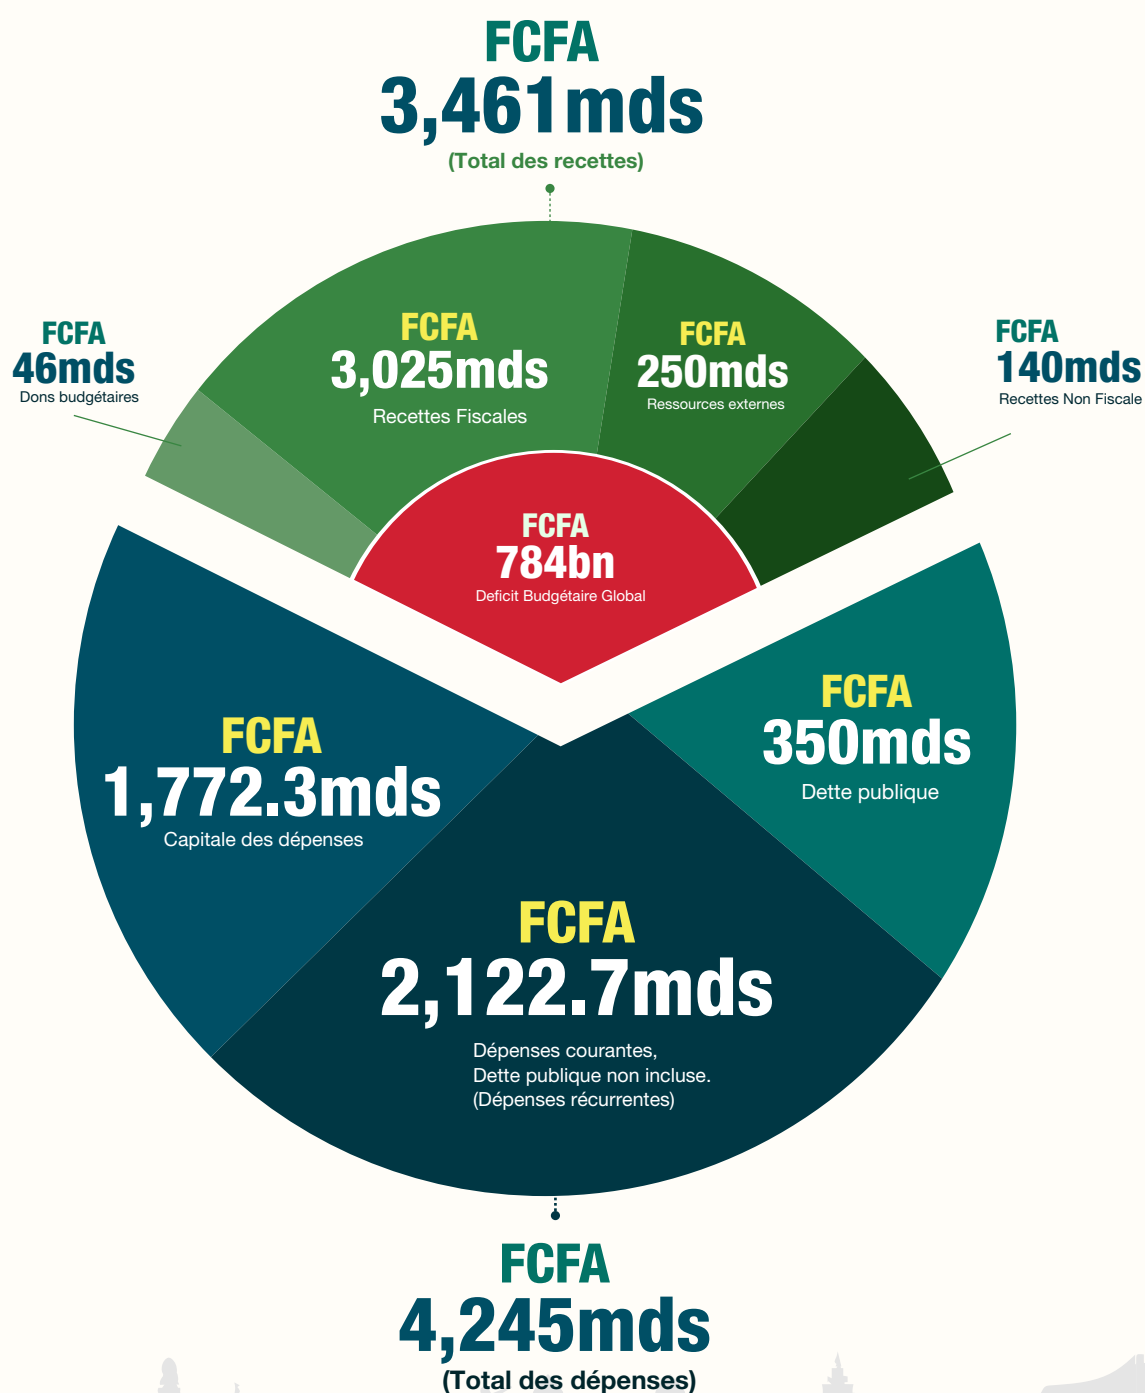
FCFA
3,461mds
(Total des recettes)

FCFA
46mds
Dons budgétaires

FCFA
3,025mds
Recettes Fiscales

FCFA
250mds
Ressources externes

FCFA
140mds
Recettes Non Fiscale

FCFA
784bn
Deficit Budgétaire Global

FCFA
1,772.3mds
Capitale des dépenses

FCFA
350mds
Dette publique

FCFA
2,122.7mds
Dépenses courantes,
Dette publique non incluse.
(Dépenses récurrentes)

FCFA
4,245mds
(Total des dépenses)